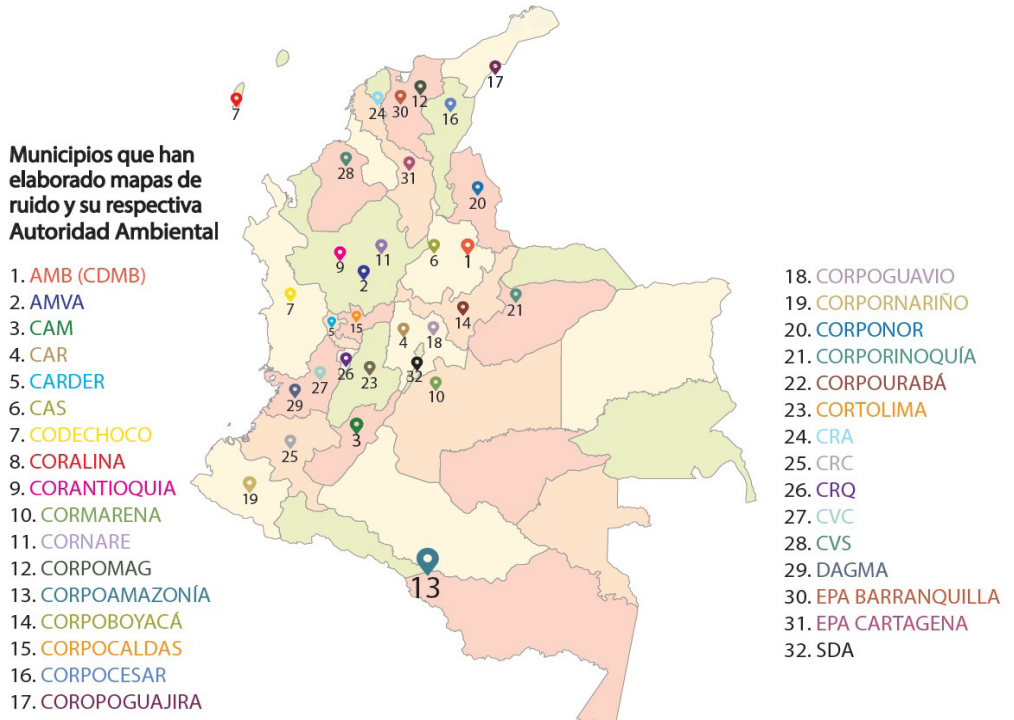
Municipios que han elaborado mapas de ruido y su respectiva Autoridad Ambiental

1. AMB (CDMB)
2. AMVA
3. CAM
4. CAR
5. CARDER
6. CAS
7. CODECHOCO
8. CORALINA
9. CORANTIOQUIA
10. CORMARENA
11. CORNARE
12. CORPOMAG
13. CORPOAMAZONÍA
14. CORPOBOYACÁ
15. CORPOCALDAS
16. CORPOCESAR
17. COROPOGUAJIRA

18. CORPOGUAVIO
19. CORPORNARIÑO
20. CORPONOR
21. CORPORINOQUÍA
22. CORPOURABÁ
23. CORTOLIMA
24. CRA
25. CRC
26. CRQ
27. CVC
28. CVS
29. DAGMA
30. EPA BARRANQUILLA
31. EPA CARTAGENA
32. SDA

7 17 24 30 12 16 28 31 20 9 11 6 1 2 7 14 21 5 15 4 18 26 23 32 27 29 10 3 25 19 13